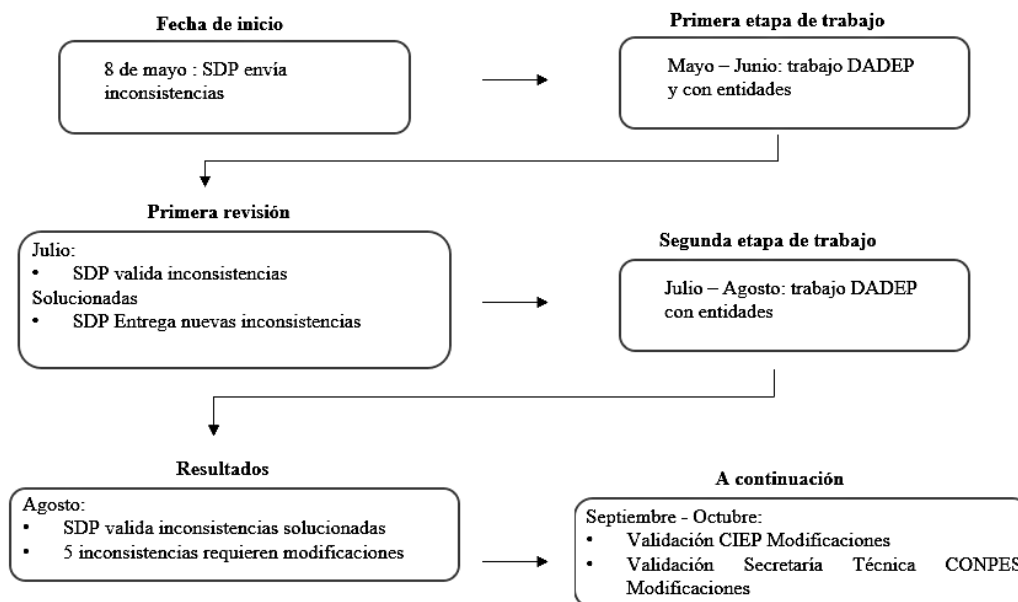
Fecha de inicio

8 de mayo : SDP envía inconsistencias

Primera etapa de trabajo

Mayo – Junio: trabajo DADEP y con entidades

Primera revisión

Julio:
• SDP valida inconsistencias Solucionadas
• SDP Entrega nuevas inconsistencias

Segunda etapa de trabajo

Julio – Agosto: trabajo DADEP con entidades

Resultados

Agosto:
• SDP valida inconsistencias solucionadas
• 5 inconsistencias requieren modificaciones

A continuación

Septiembre - Octubre:
• Validación CIEP Modificaciones
• Validación Secretaria Técnica CONPES Modificaciones